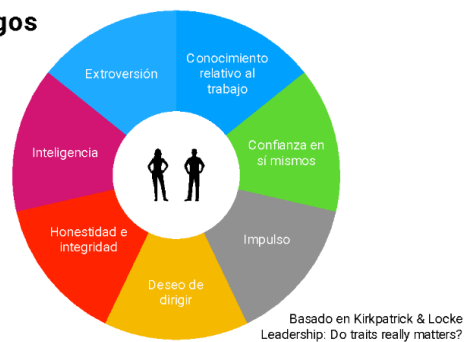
gos

Extroversión

Conocimiento relativo al trabajo

Confianza en sí mismos

Impulso

Deseo de dirigir

Honestidad e integridad

Inteligencia

Basado en Kirkpatrick & Locke
Leadership: Do traits really matters?